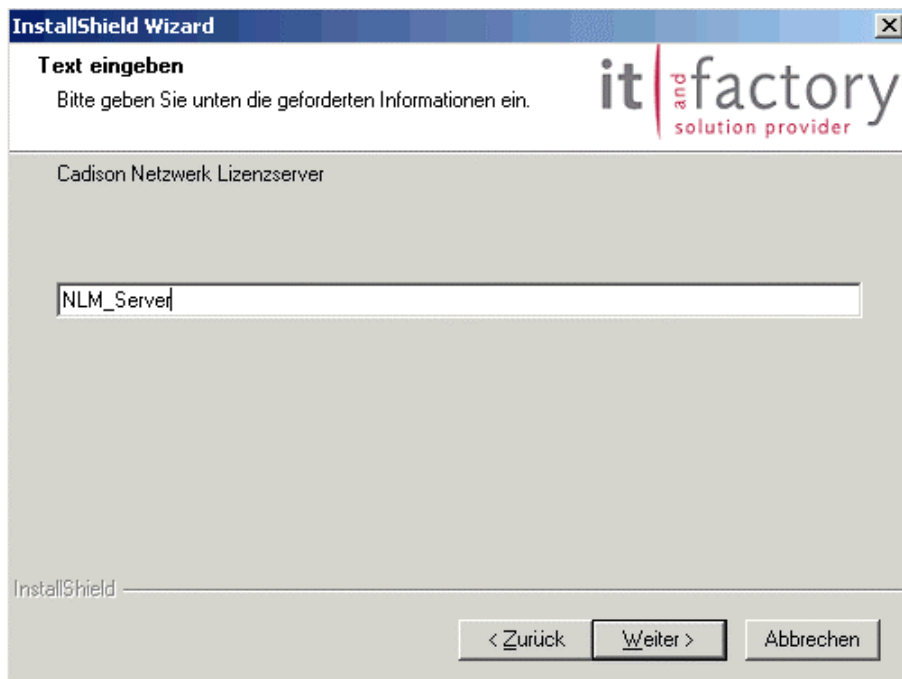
InstallShield Wizard

×

Text eingeben

Bitte geben Sie unten die geforderten Informationen ein.

it and factory
solution provider

Cadison Netzwerk Lizenzserver

NLM_Server

InstallShield

< Zurück

Weiter >

Abbrechen